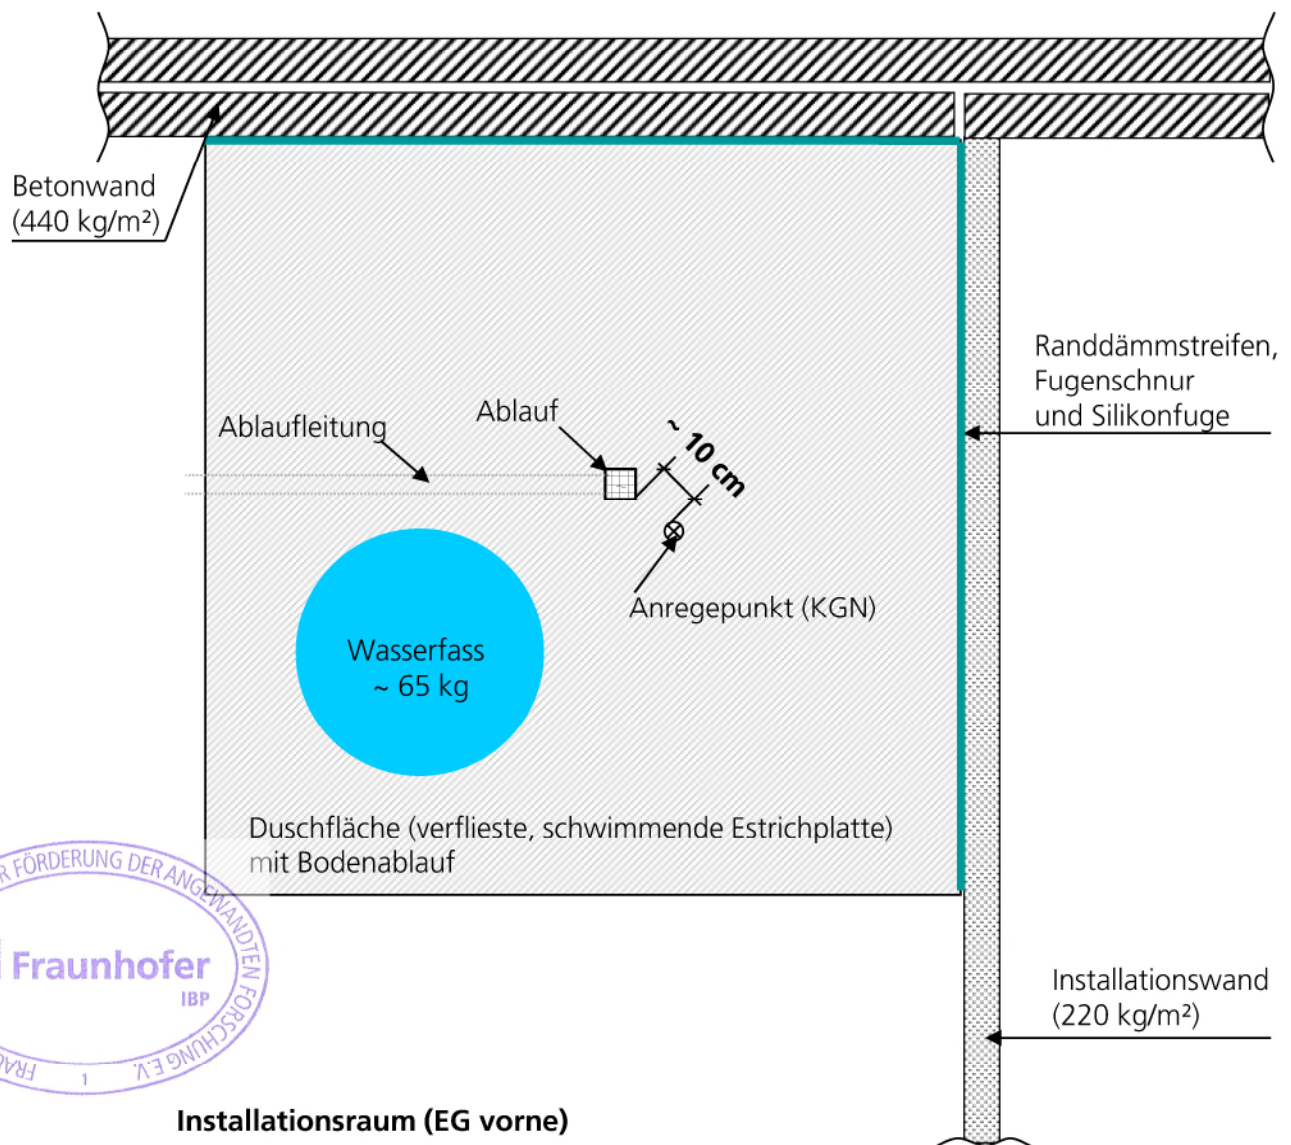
Betonwand
(440 kg/m²)

Randdämmstreifen,
Fugenschnur
und Silikonfuge

Ablaufleitung

Ablauf

~ 10 cm

Anregepunkt (KGN)

Wasserfass
~ 65 kg

Duschfläche (verflieste, schwimmende Estrichplatte)
mit Bodenablauf

R FÖRDERUNG DER ANGEWANDTEN FORSCHUNG E.V.
Fraunhofer
IBP
FRA
1

Installationswand
(220 kg/m²)

Installationsraum (EG vorne)